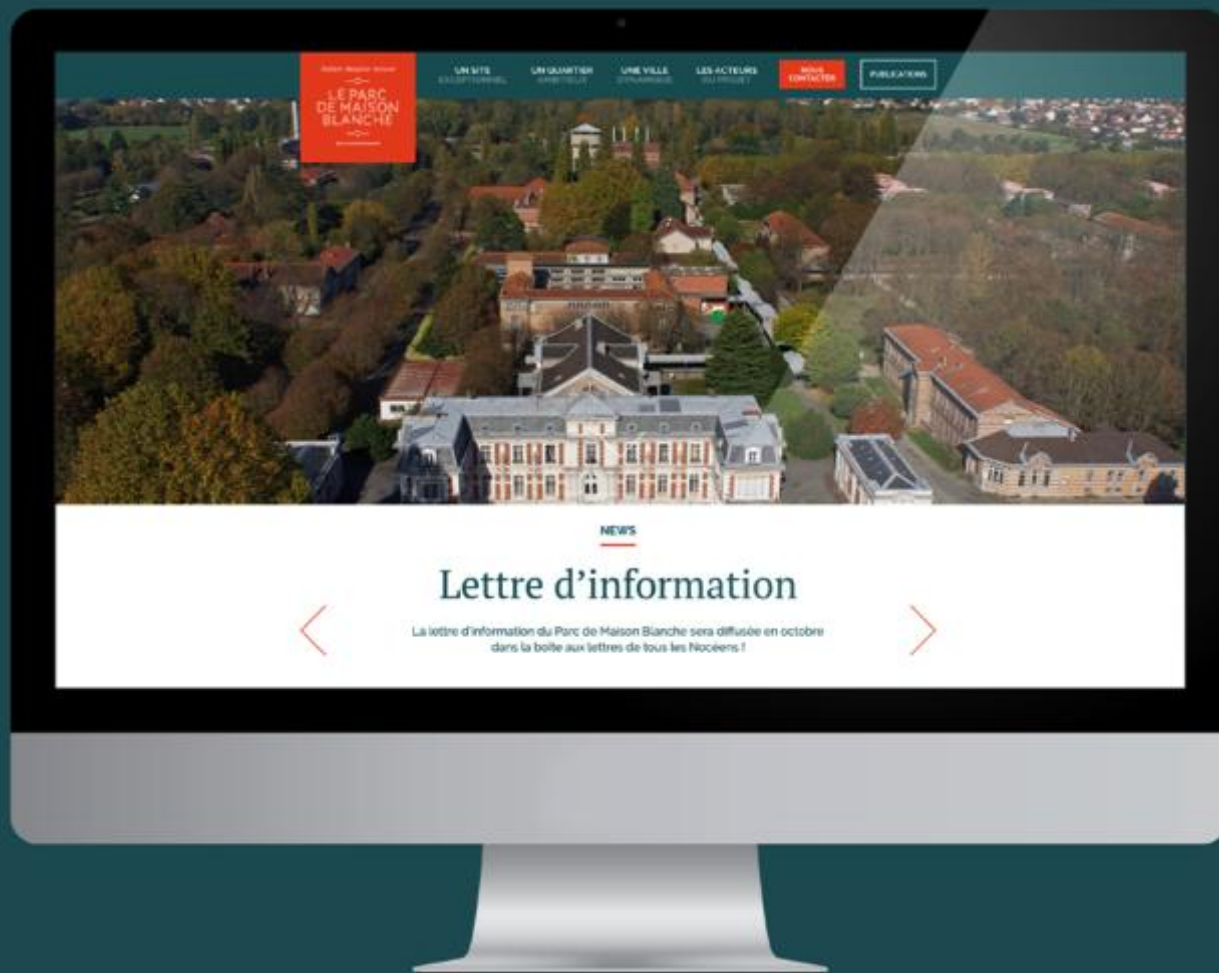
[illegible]

LE PARC DE MAISON BLANCHE

UN SITE EXCEPTIONNEL

UN QUARTIER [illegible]

UNE VILLE DYNAMIQUE

LES ACTEURS DU PROJET

NOUS CONTACTER

PUBLICATIONS

NEWS

Lettre d'information

La lettre d'information du Parc de Maison Blanche sera diffusée en octobre dans la boîte aux lettres de tous les Nocéens !